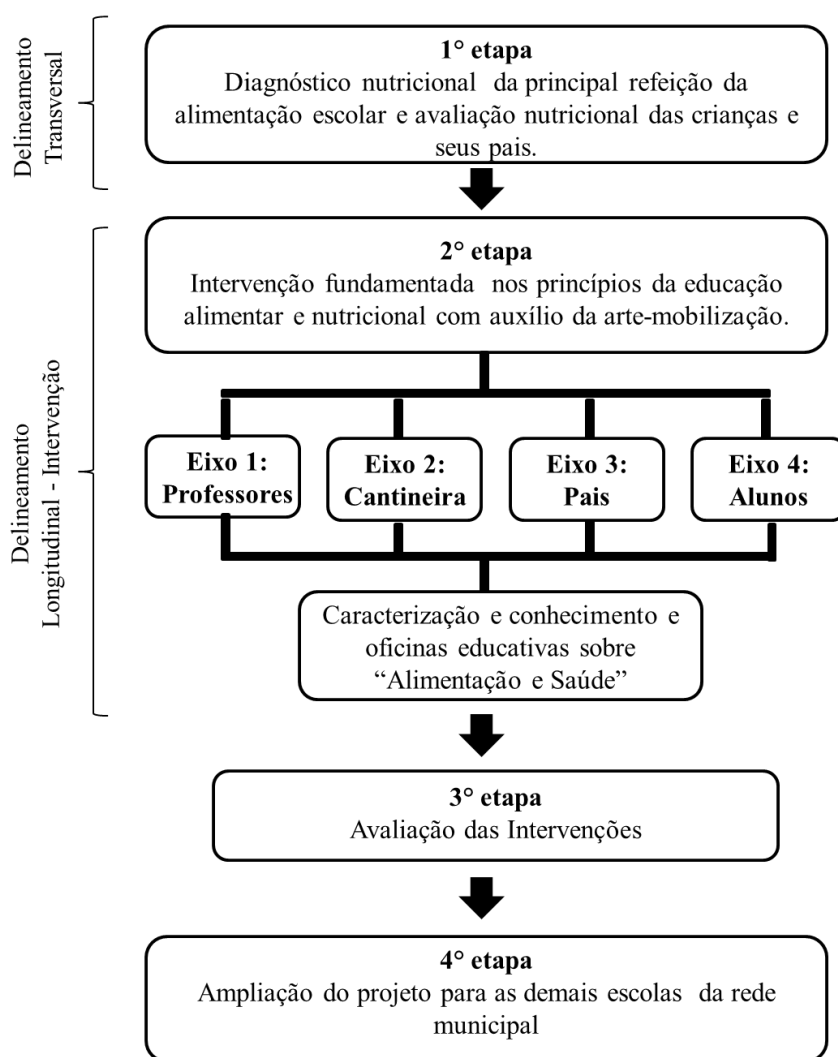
Delineamento Transversal

1° etapa
Diagnóstico nutricional da principal refeição da alimentação escolar e avaliação nutricional das crianças e seus pais.

Delineamento Longitudinal - Intervenção

2° etapa
Intervenção fundamentada nos princípios da educação alimentar e nutricional com auxílio da arte-mobilização.

Eixo 1: Professores

Eixo 2: Cantineira

Eixo 3: Pais

Eixo 4: Alunos

Caracterização e conhecimento e oficinas educativas sobre "Alimentação e Saúde"

3° etapa
Avaliação das Intervenções

4° etapa
Ampliação do projeto para as demais escolas da rede municipal